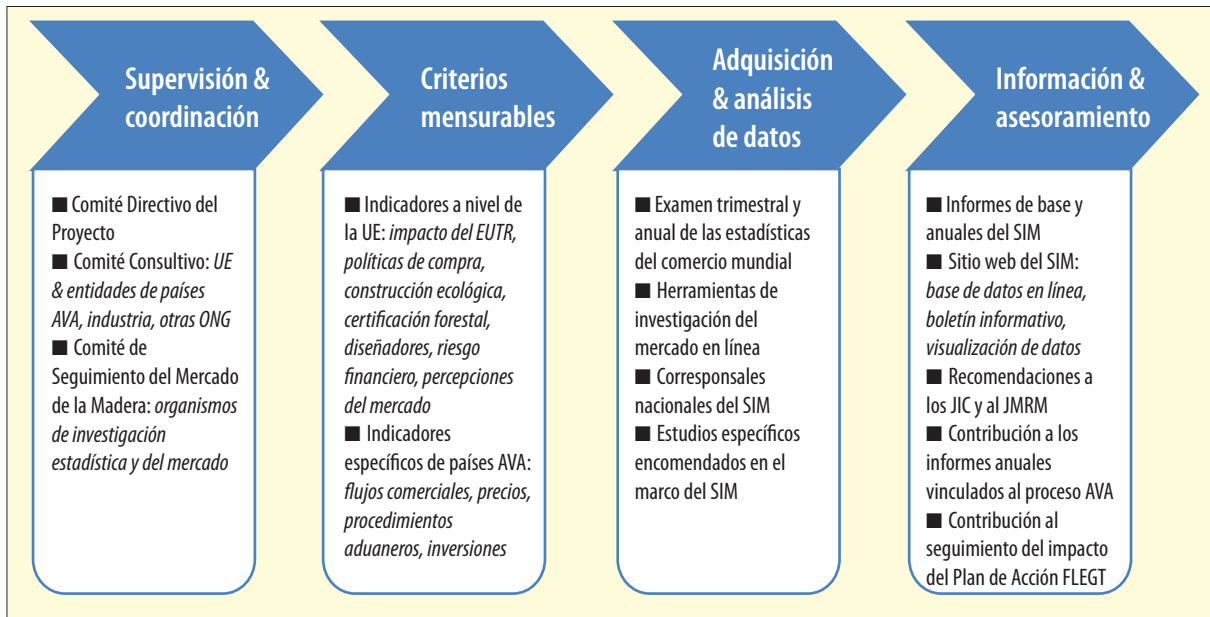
Supervisión & coordinación

■ Comité Directivo del Proyecto
■ Comité Consultivo: *UE & entidades de países AVA, industria, otras ONG*
■ Comité de Seguimiento del Mercado de la Madera: *organismos de investigación estadística y del mercado*

Criterios mensurables

■ Indicadores a nivel de la UE: *impacto del EUTR, políticas de compra, construcción ecológica, certificación forestal, diseñadores, riesgo financiero, percepciones del mercado*
■ Indicadores específicos de países AVA: *flujos comerciales, precios, procedimientos aduaneros, inversiones*

Adquisición & análisis de datos

■ Examen trimestral y anual de las estadísticas del comercio mundial
■ Herramientas de investigación del mercado en línea
■ Corresponsales nacionales del SIM
■ Estudios específicos encomendados en el marco del SIM

Información & asesoramiento

■ Informes de base y anuales del SIM
■ Sitio web del SIM: *base de datos en línea, boletín informativo, visualización de datos*
■ Recomendaciones a los JIC y al JMRM
■ Contribución a los informes anuales vinculados al proceso AVA
■ Contribución al seguimiento del impacto del Plan de Acción FLEGT